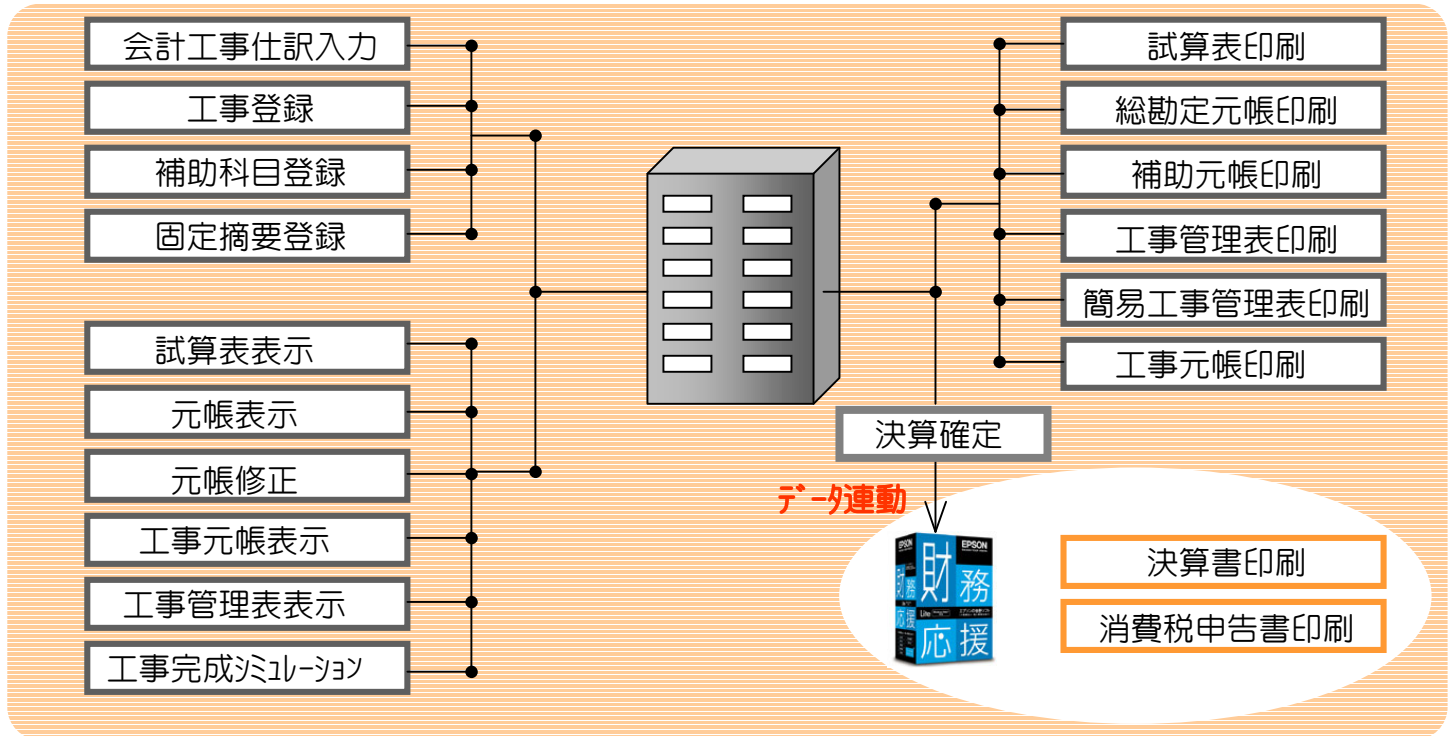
会計工事仕訳入力

工事登録

補助科目登録

固定摘要登録

試算表表示

元帳表示

元帳修正

工事元帳表示

工事管理表表示

工事完成ｼﾐｭﾚｰｼｮﾝ

試算表印刷

総勘定元帳印刷

補助元帳印刷

工事管理表印刷

簡易工事管理表印刷

工事元帳印刷

決算確定

ﾃﾞｰﾀ連動

EPSON 財務応援 Lite

決算書印刷

消費税申告書印刷